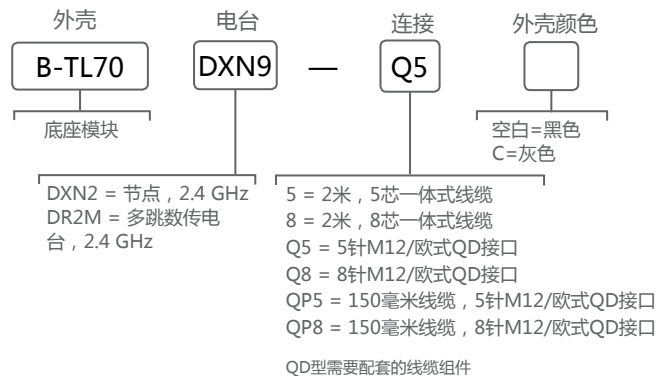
外壳

B-TL70

底座模块

电台

DXN9

—

连接

Q5

外壳颜色

空白=黑色
C=灰色

DXN2 = 节点，2.4 GHz
DR2M = 多跳数传电台，2.4 GHz

5 = 2米，5芯一体式线缆
8 = 2米，8芯一体式线缆
Q5 = 5针M12/欧式QD接口
Q8 = 8针M12/欧式QD接口
QP5 = 150毫米线缆，5针M12/欧式QD接口
QP8 = 150毫米线缆，8针M12/欧式QD接口

QD型需要配套的线缆组件